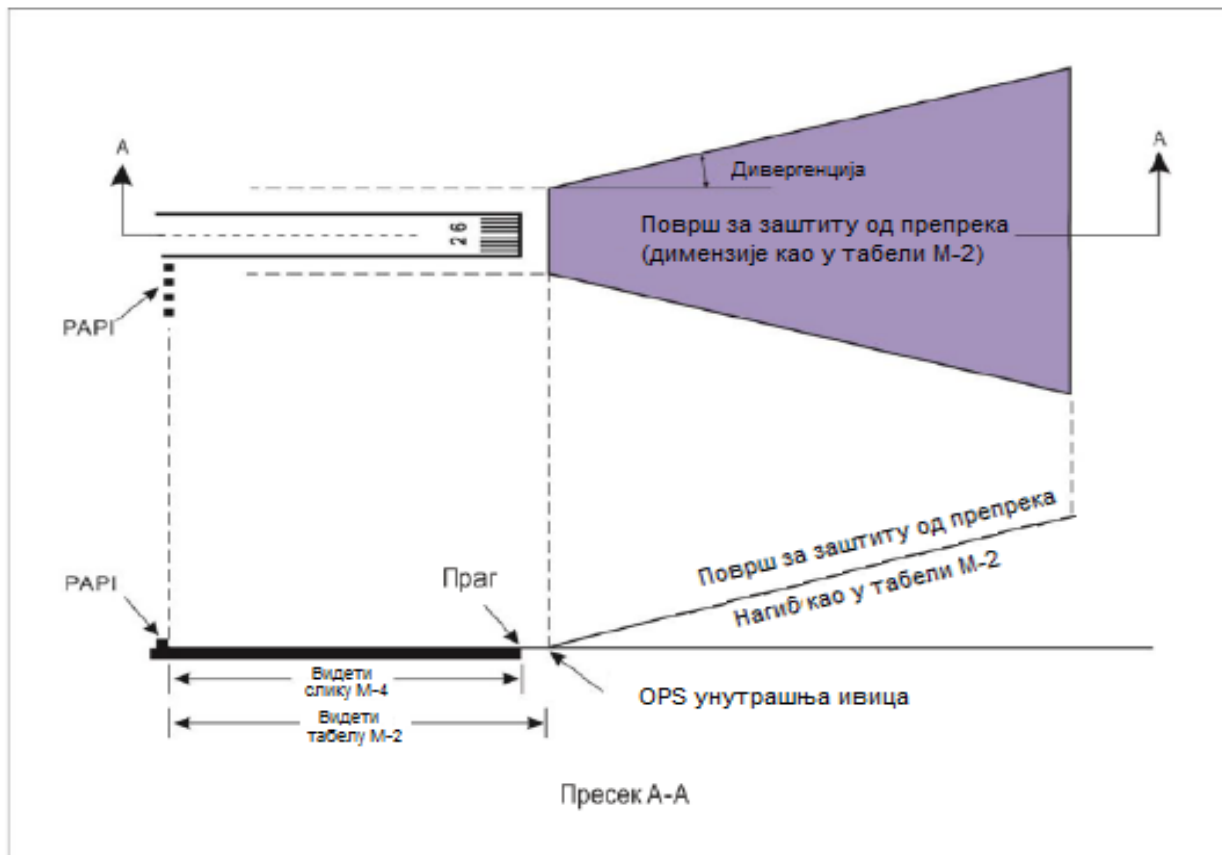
A

A

Дивергенција

26

Површ за заштиту од препрека (димензије као у табели М-2)

PAPI

PAPI

Праг

Површ за заштиту од препрека

Нагиб као у табели М-2

Видети слику М-4

Видети табелу М-2

OPS унутрашња ивица

Пресек А-А